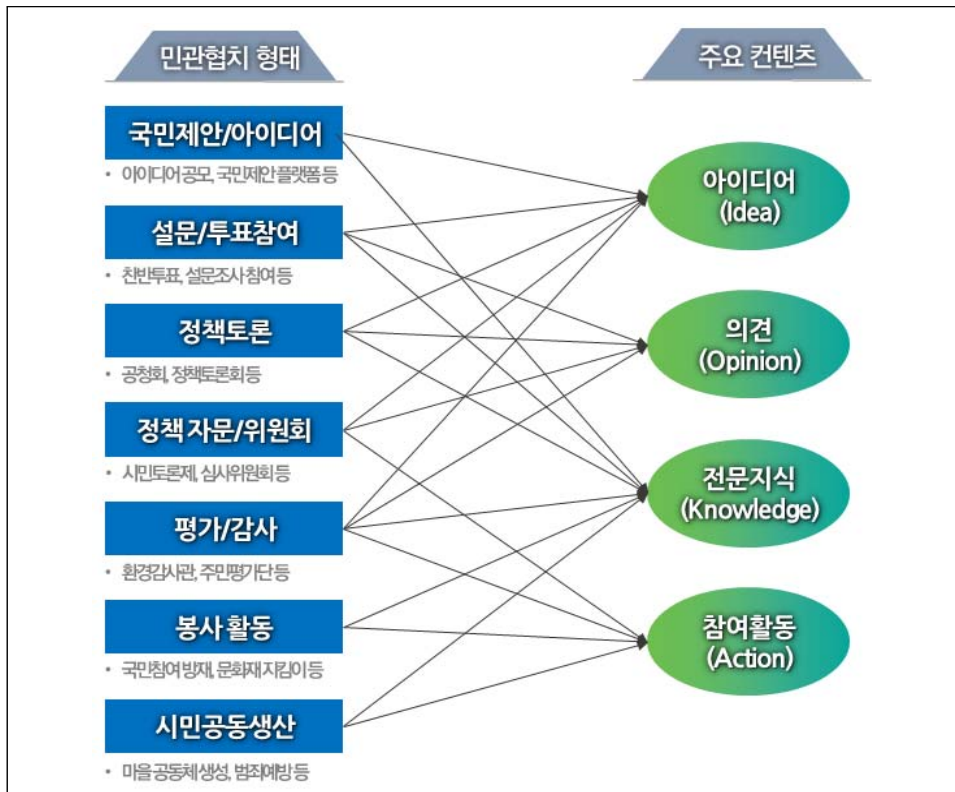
민관협치 형태

주요 컨텐츠

국민제안/아이디어
• 아이디어공모, 국민제안플랫폼 등

설문/투표참여
• 찬반투표, 설문조사참여 등

정책토론
• 공청회, 정책토론회 등

정책 자문/위원회
• 시민토론제, 심사위원회 등

평가/감사
• 환경감시관, 주민평가단 등

봉사 활동
• 국민참여방재, 문화재지킴이 등

시민공동생산
• 마을공동체생성, 범죄예방 등

아이디어
(Idea)

의견
(Opinion)

전문지식
(Knowledge)

참여활동
(Action)